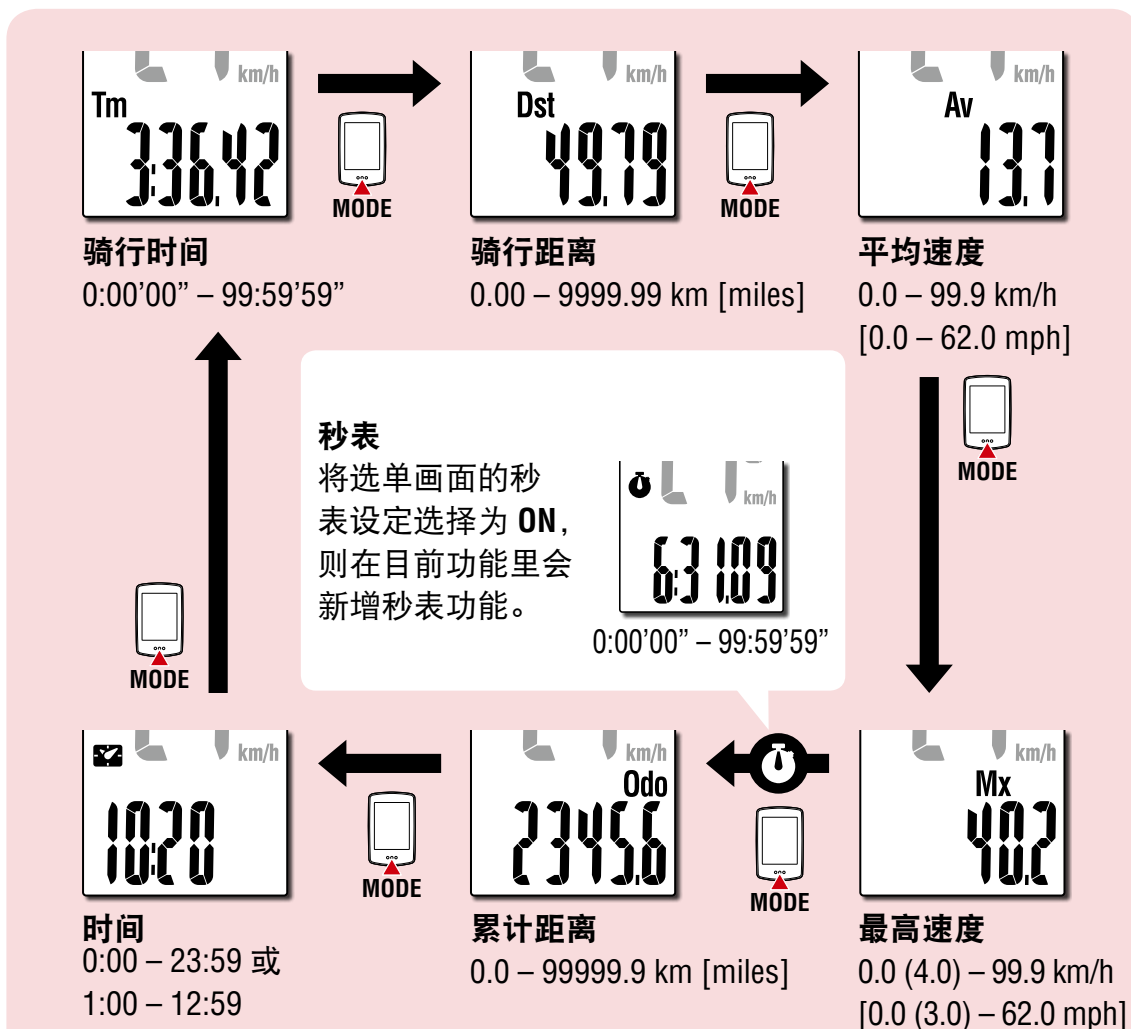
km/h
Tm
3:36.42
MODE
骑行时间
0:00'00" – 99:59'59"

km/h
Dst
49.79
MODE
骑行距离
0.00 – 9999.99 km [miles]

km/h
Av
13.7
平均速度
0.0 – 99.9 km/h
[0.0 – 62.0 mph]

MODE

秒表
将选单画面的秒表设定选择为 ON，则在目前功能里会新增秒表功能。

km/h
6:31.09
0:00'00" – 99:59'59"

MODE

km/h
10:20
时间
0:00 – 23:59 或
1:00 – 12:59

MODE

km/h
Odo
2345.6
累计距离
0.0 – 99999.9 km [miles]

MODE

km/h
Mx
40.2
最高速度
0.0 (4.0) – 99.9 km/h
[0.0 (3.0) – 62.0 mph]